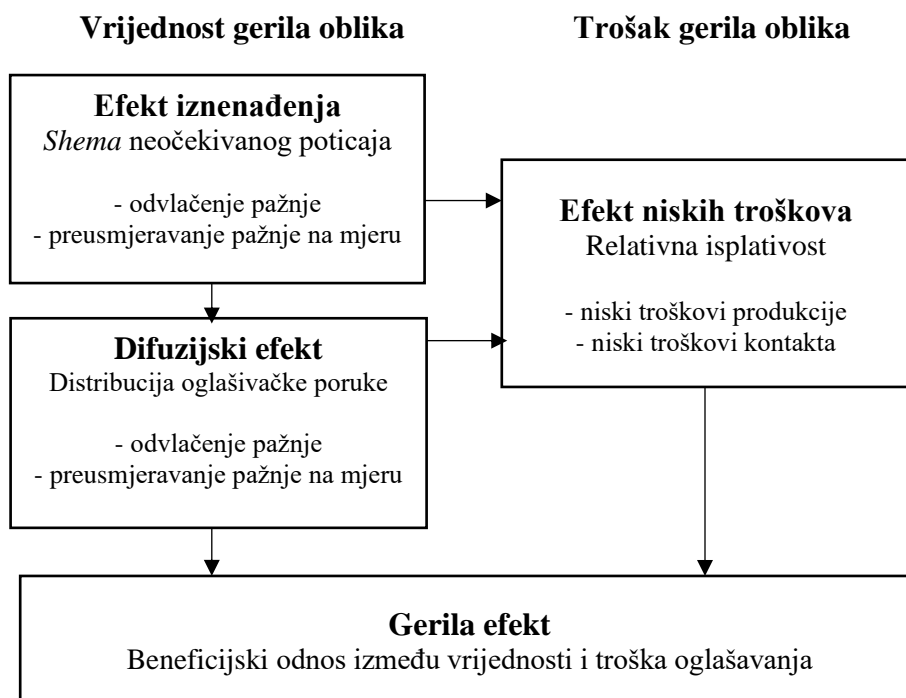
Vrijednost gerila oblika

Trošak gerila oblika

Efekt iznenađenja
Shema neočekivanog poticaja

- odvlačenje pažnje
- preusmjeravanje pažnje na mjeru

Efekt niskih troškova
Relativna isplativost

- niski troškovi produkcije
- niski troškovi kontakta

Difuzijski efekt
Distribucija oglašivačke poruke

- odvlačenje pažnje
- preusmjeravanje pažnje na mjeru

Gerila efekt
Beneficijski odnos između vrijednosti i troška oglašavanja